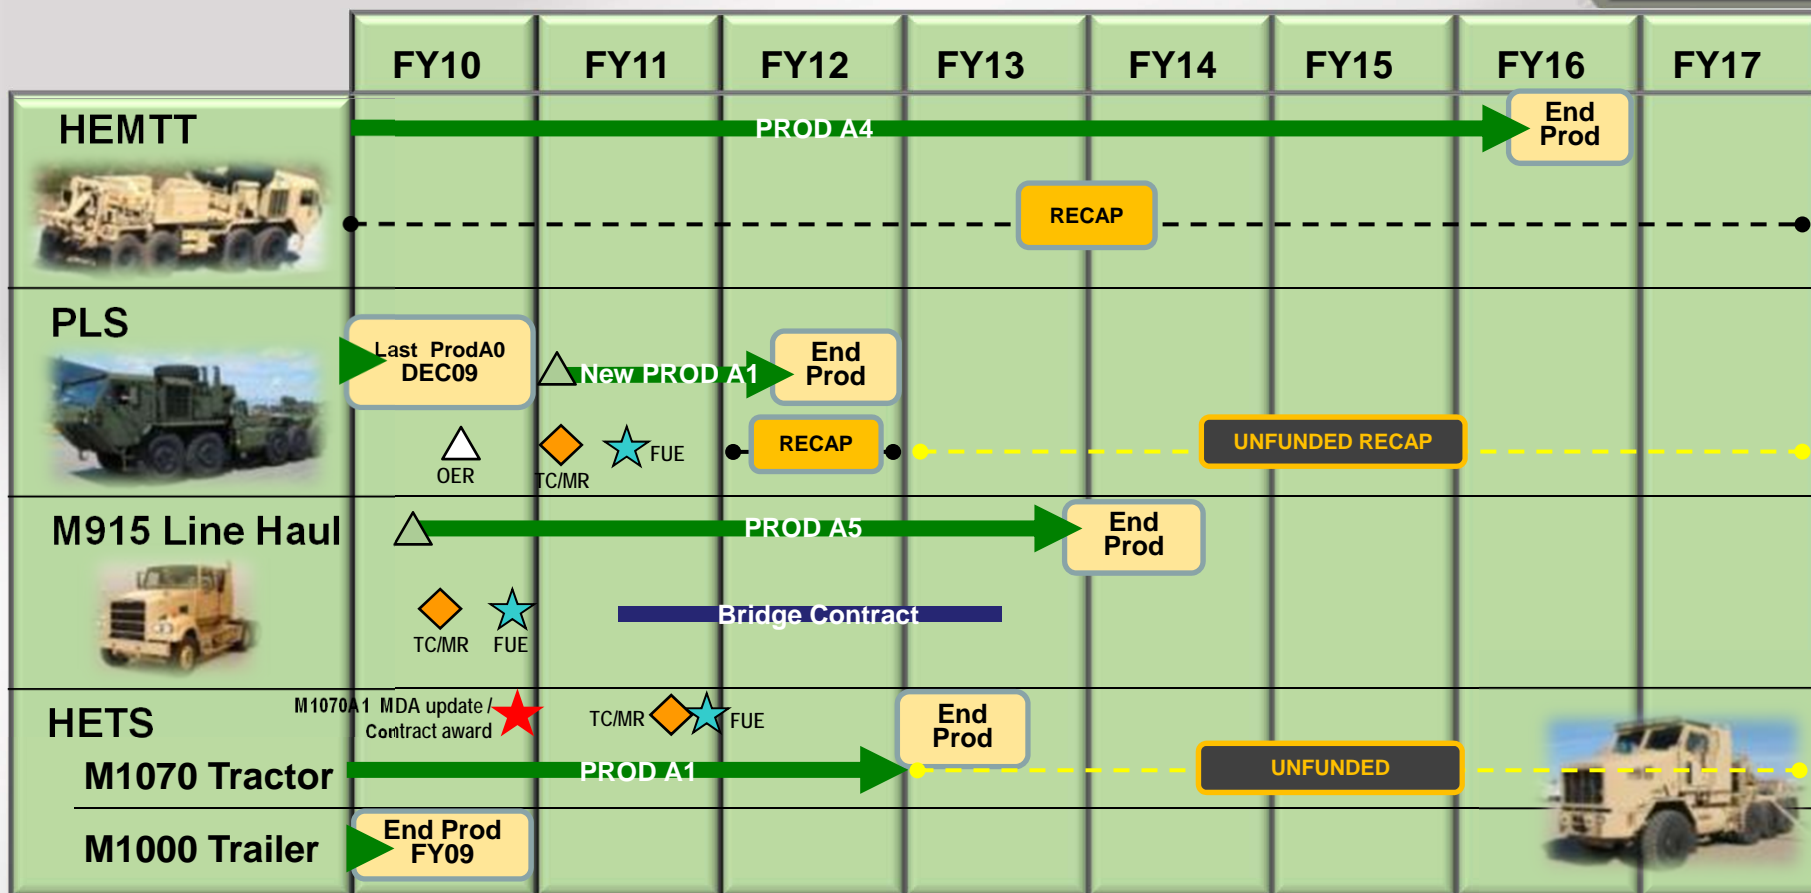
| | FY10 | FY11 | FY12 | FY13 | FY14 | FY15 | FY16 | FY17 |
|---|---|---|---|---|---|---|---|---|

HEMTT

PROD A4

End Prod

RECAP

PLS

Last ProdA0 DEC09

New PROD A1

End Prod

OER

TC/MR

FUE

RECAP

UNFUNDED RECAP

M915 Line Haul

PROD A5

End Prod

TC/MR

FUE

Bridge Contract

HETS

M1070A1 MDA update / Contract award

TC/MR

FUE

End Prod

M1070 Tractor

PROD A1

UNFUNDED

M1000 Trailer

End Prod FY09